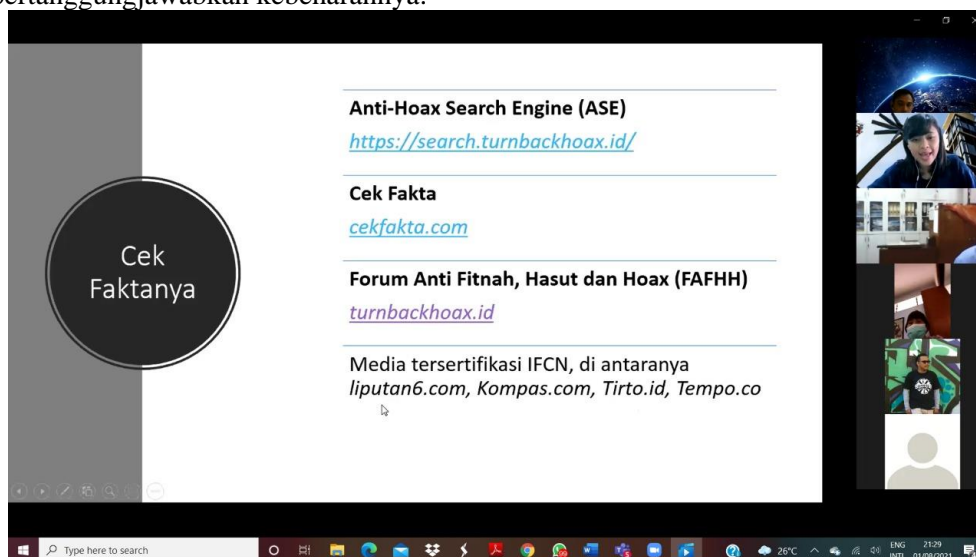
bertanggungjawabkan kebenarannya.

Cek Faktanya

Anti-Hoax Search Engine (ASE)
https://search.turnbackhoax.id/

Cek Fakta
cekfakta.com

Forum Anti Fitnah, Hasut dan Hoax (FAFHH)
turnbackhoax.id

Media tersertifikasi IFCN, di antaranya liputan6.com, Kompas.com, Tirto.id, Tempo.co

Type here to search

26°C ENG INTL 21:29 01/08/2021